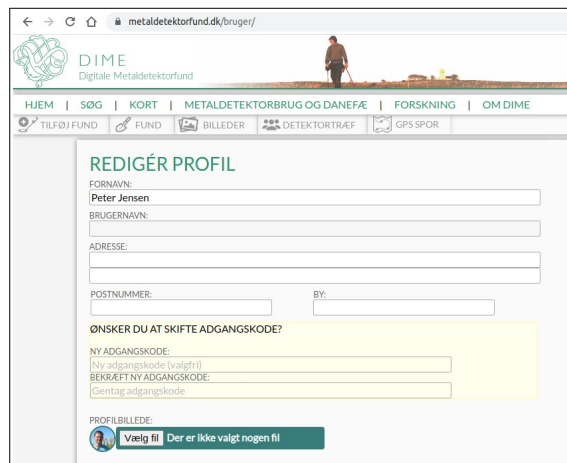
metaldetektorfund.dk/bruger/

DIME
Digitale Metaldetektorfund

HJEM | SØG | KORT | METALDETEKTORBRUG OG DANEFÆ | FORSKNING | OM DIME

TILFØJ FUND | FUND | BILLEDER | DETEKTORTRÆF | GPS SPOR

REDIGÉR PROFIL

FORNAVN:
Peter Jensen

BRUGERNAVN:

ADRESSE:

POSTNUMMER:

BY:

ØNSKER DU AT SKIFTE ADGANGSKODE?

NY ADGANGSKODE:
Ny adgangskode (valgfri)

BEKRÆFT NY ADGANGSKODE:
Gentag adgangskode

PROFILBILLEDE:
Vælg fil Der er ikke valgt nogen fil